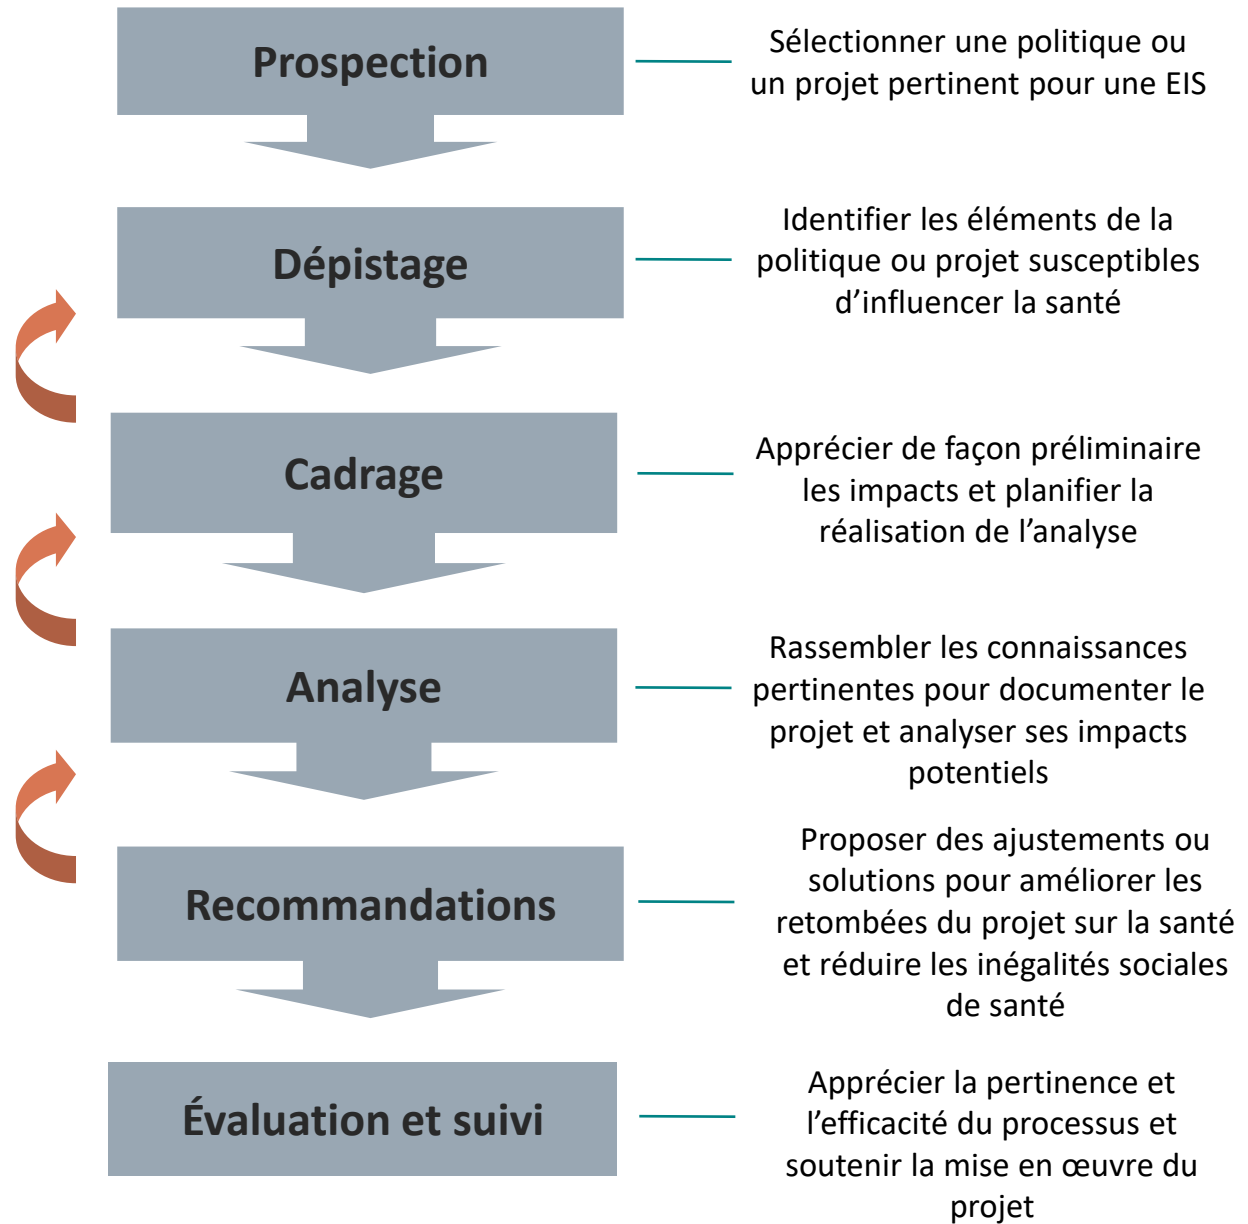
Prospection

Sélectionner une politique ou un projet pertinent pour une EIS

Dépistage

Identifier les éléments de la politique ou projet susceptibles d'influencer la santé

Cadrage

Apprécier de façon préliminaire les impacts et planifier la réalisation de l'analyse

Analyse

Rassembler les connaissances pertinentes pour documenter le projet et analyser ses impacts potentiels

Recommandations

Proposer des ajustements ou solutions pour améliorer les retombées du projet sur la santé et réduire les inégalités sociales de santé

Évaluation et suivi

Apprécier la pertinence et l'efficacité du processus et soutenir la mise en œuvre du projet